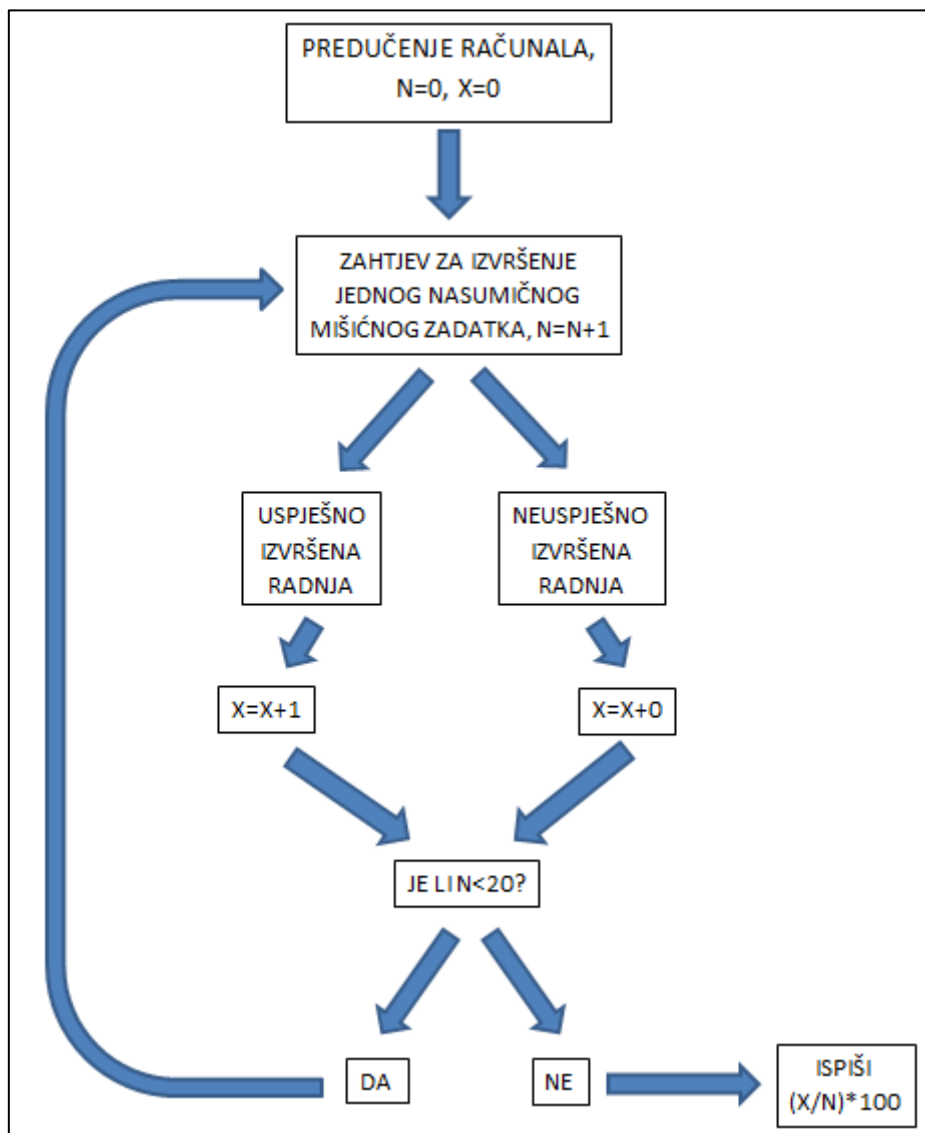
PREDUČENJE RAČUNALA,
N=0, X=0

ZAHTJEV ZA IZVRŠENJE JEDNOG NASUMIČNOG MIŠIĆNOG ZADATKA, N=N+1

USPJEŠNO IZVRŠENA RADNJA

NEUSPJEŠNO IZVRŠENA RADNJA

X=X+1

X=X+0

JE LI N<20?

DA

NE

ISPIŠI
(X/N)*100